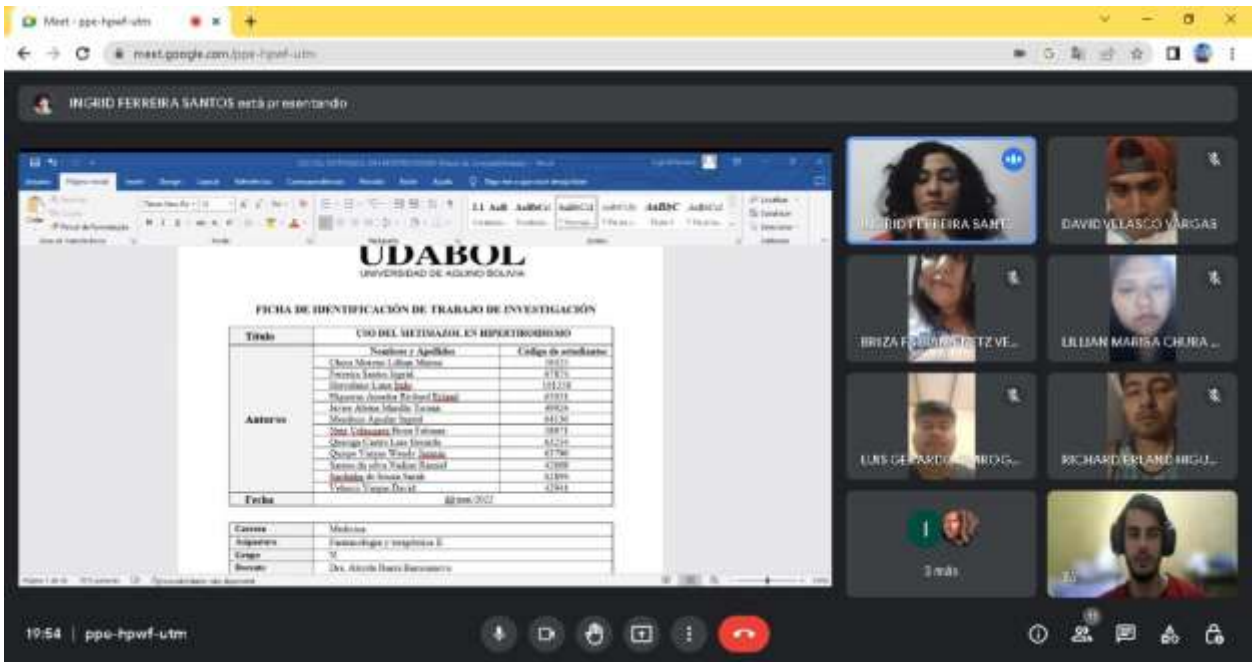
Meet - ppe-hpwf-utm

meet.google.com/ppe-hpwf-utm

INGRID FERREIRA SANTOS está presentando

UDABOL
UNIVERSIDAD DE AQUINO BOLIVIA

FICHA DE IDENTIFICACIÓN DE TRABAJO DE INVESTIGACIÓN

| Título | USO DEL METIMAZOL EN HIPERTIROIDISMO | |
|---|---|---|
| Autores | Nombres y Apellidos | Código de estudiantes |
| | Chura Moreno Lillian Marisa | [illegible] |
| | Ferreira Santos Ingrid | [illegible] |
| | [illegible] | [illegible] |
| | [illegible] | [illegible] |
| | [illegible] | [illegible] |
| | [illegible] | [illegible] |
| | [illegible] | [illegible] |
| | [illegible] | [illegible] |
| | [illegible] | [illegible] |
| | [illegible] | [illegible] |
| | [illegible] | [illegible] |
| | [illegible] | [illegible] |
| | Velasco Vargas David | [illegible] |
| Fecha | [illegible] 2022 | |

| Carrera | Medicina |
|---|---|
| Asignatura | Farmacología y terapéutica II |
| Grupo | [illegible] |
| Docente | Dra. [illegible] |

INGRID FERREIRA SANT

DAVID VELASCO VARGAS

BRIZA F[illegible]TZ VE...

LILLIAN MARISA CHURA ...

LUIS GERARDO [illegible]RO G...

RICHARD ERLAND HIGU...

3 más

19:54 | ppe-hpwf-utm